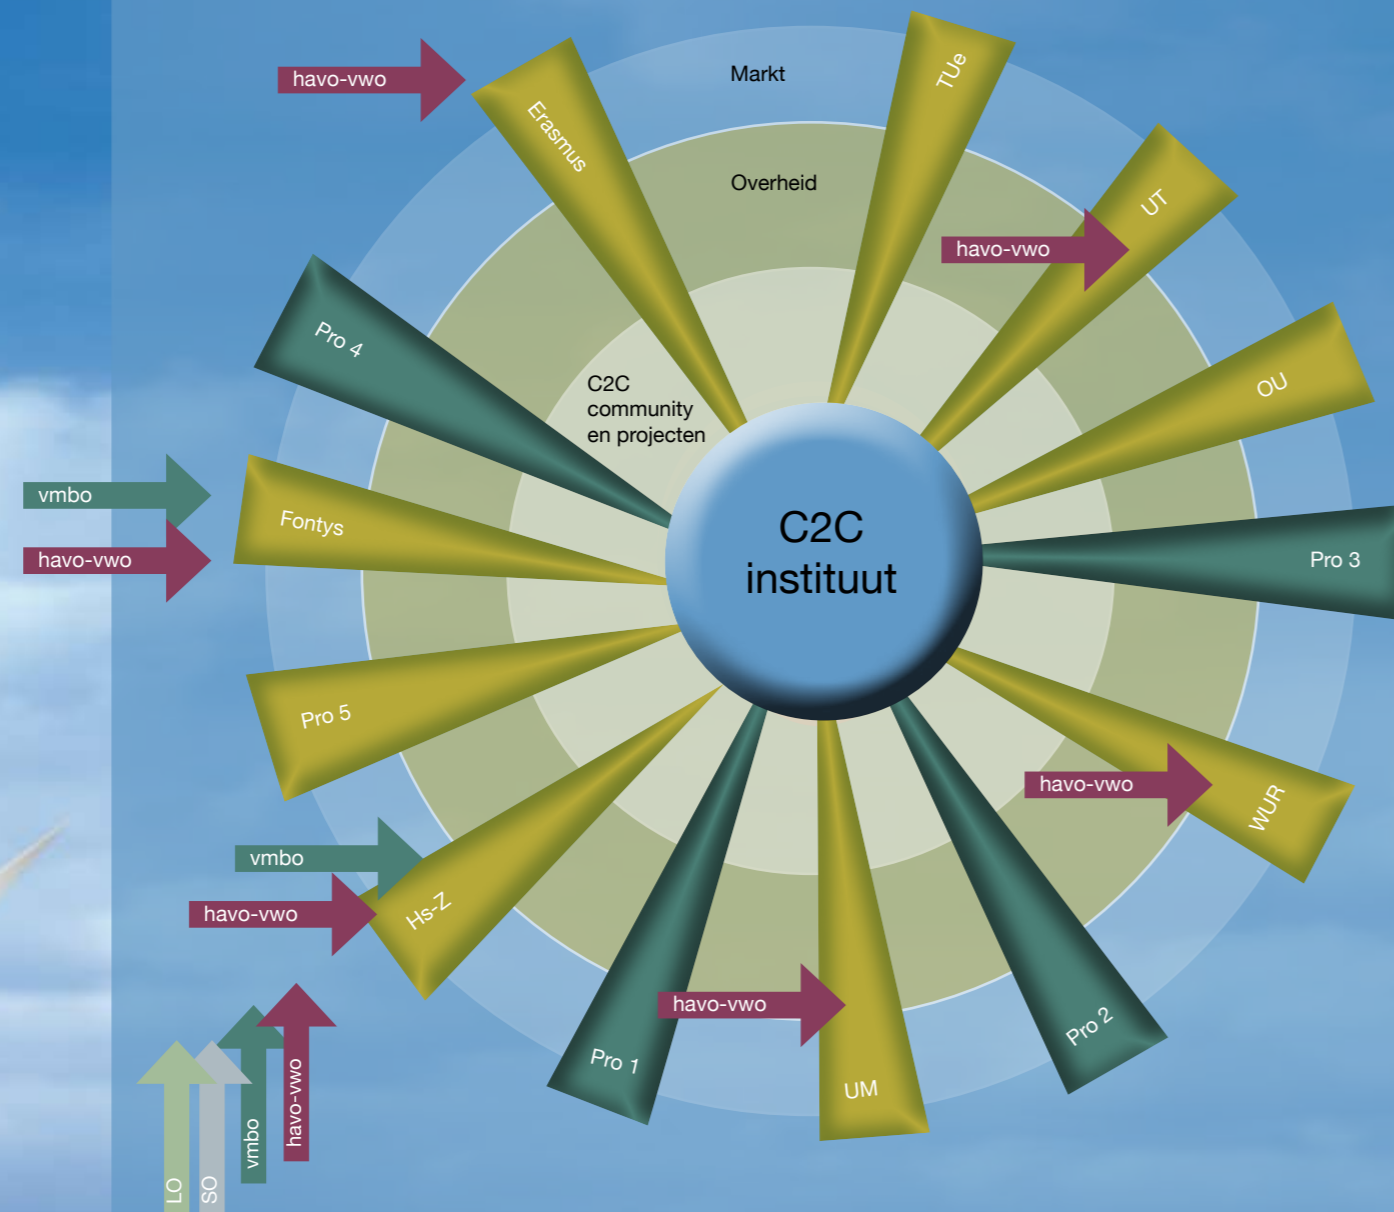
havo-vwo

Markt

Erasmus

TUe

Overheid

UT

havo-vwo

Pro 4

C2C community en projecten

OU

vmbo

Fontys

havo-vwo

C2C instituut

Pro 3

Pro 5

havo-vwo

WUR

vmbo

havo-vwo

Hs-Z

havo-vwo

Pro 1

UM

Pro 2

LO

SO

vmbo

havo-vwo